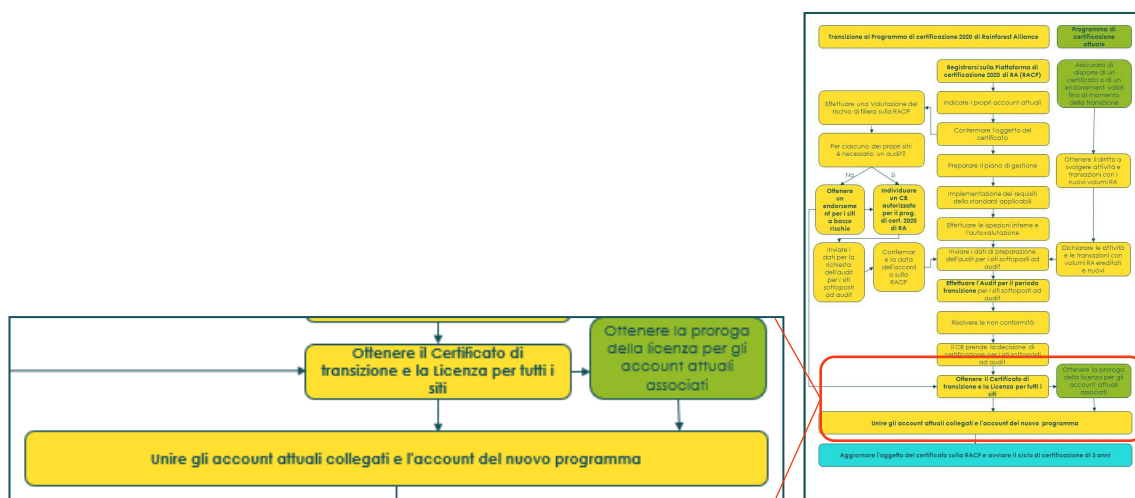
Ottenere il Certificato di transizione e la Licenza per tutti i siti

Ottenere la proroga della licenza per gli account attuali associati

Unire gli account attuali collegati e l'account del nuovo programma

Transizione al Programma di certificazione 2020 di Rainforest Alliance

Programma di certificazione attuale

Registrarsi sulla Piattaforma di certificazione 2020 di RA (RACP)

Assicurarsi di disporre di un certificato o di un endorsement validi fino al momento della transizione

Effettuare una Valutazione del rischio di filiera sulla RACP

Indicare i propri account attuali

Confermare l'oggetto del certificato

Per ciascuno dei propri siti: è necessario un audit?

Preparare il piano di gestione

Ottenere il diritto a svolgere attività e transazioni con i nuovi volumi RA

No

Sì

Ottenere un endorsement per i siti a basso rischio

Individuare un CB autorizzato per il prog. di cert. 2020 di RA

Implementazione dei requisiti dello standard applicabili

Effettuare le ispezioni interne e l'autovalutazione

Inviare i dati per la richiesta dell'audit per i siti sottoposti ad audit

Confermare la data dell'accordo sulla RACP

Inviare i dati di preparazione dell'audit per i siti sottoposti ad audit

Dichiarare le attività e le transazioni con volumi RA ereditati e nuovi

Effettuare l'Audit per il periodo transizione per i siti sottoposti ad audit

Risolvere le non conformità

Il CB prende la decisione di certificazione per i siti sottoposti ad audit

Ottenere il Certificato di transizione e la Licenza per tutti i siti

Ottenere la proroga della licenza per gli account attuali associati

Unire gli account attuali collegati e l'account del nuovo programma

Aggiornare l'oggetto del certificato sulla RACP e avviare il ciclo di certificazione di 3 anni